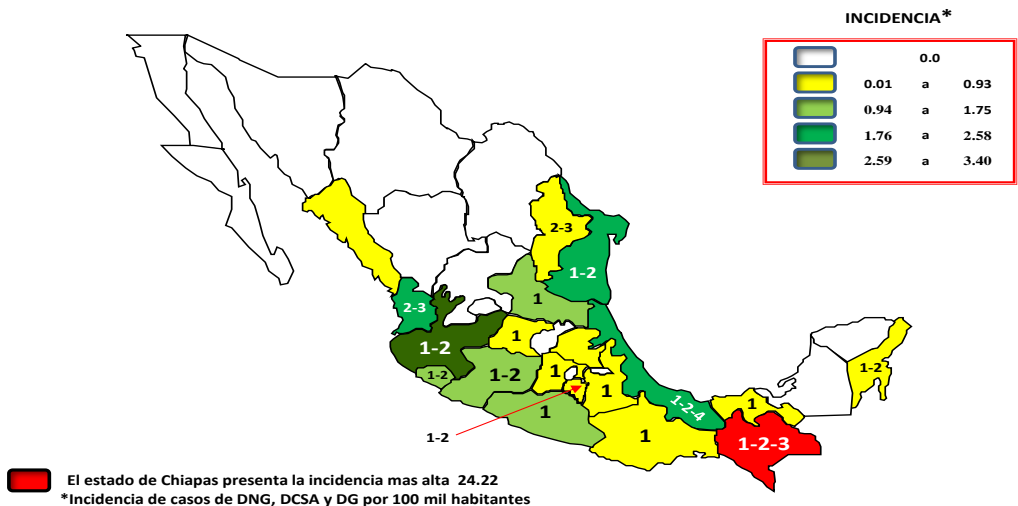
INCIDENCIA*

| | | | |
|---|---|---|---|
| | 0.0 | | |
| | 0.01 | a | 0.93 |
| | 0.94 | a | 1.75 |
| | 1.76 | a | 2.58 |
| | 2.59 | a | 3.40 |

2-3
1-2
1
2-3
1-2
1
1-2
1-2
1
1
1
1
1-2-4
1
1-2
1-2-3
1
1-2

El estado de Chiapas presenta la incidencia mas alta 24.22
*Incidencia de casos de DNG, DCSA y DG por 100 mil habitantes